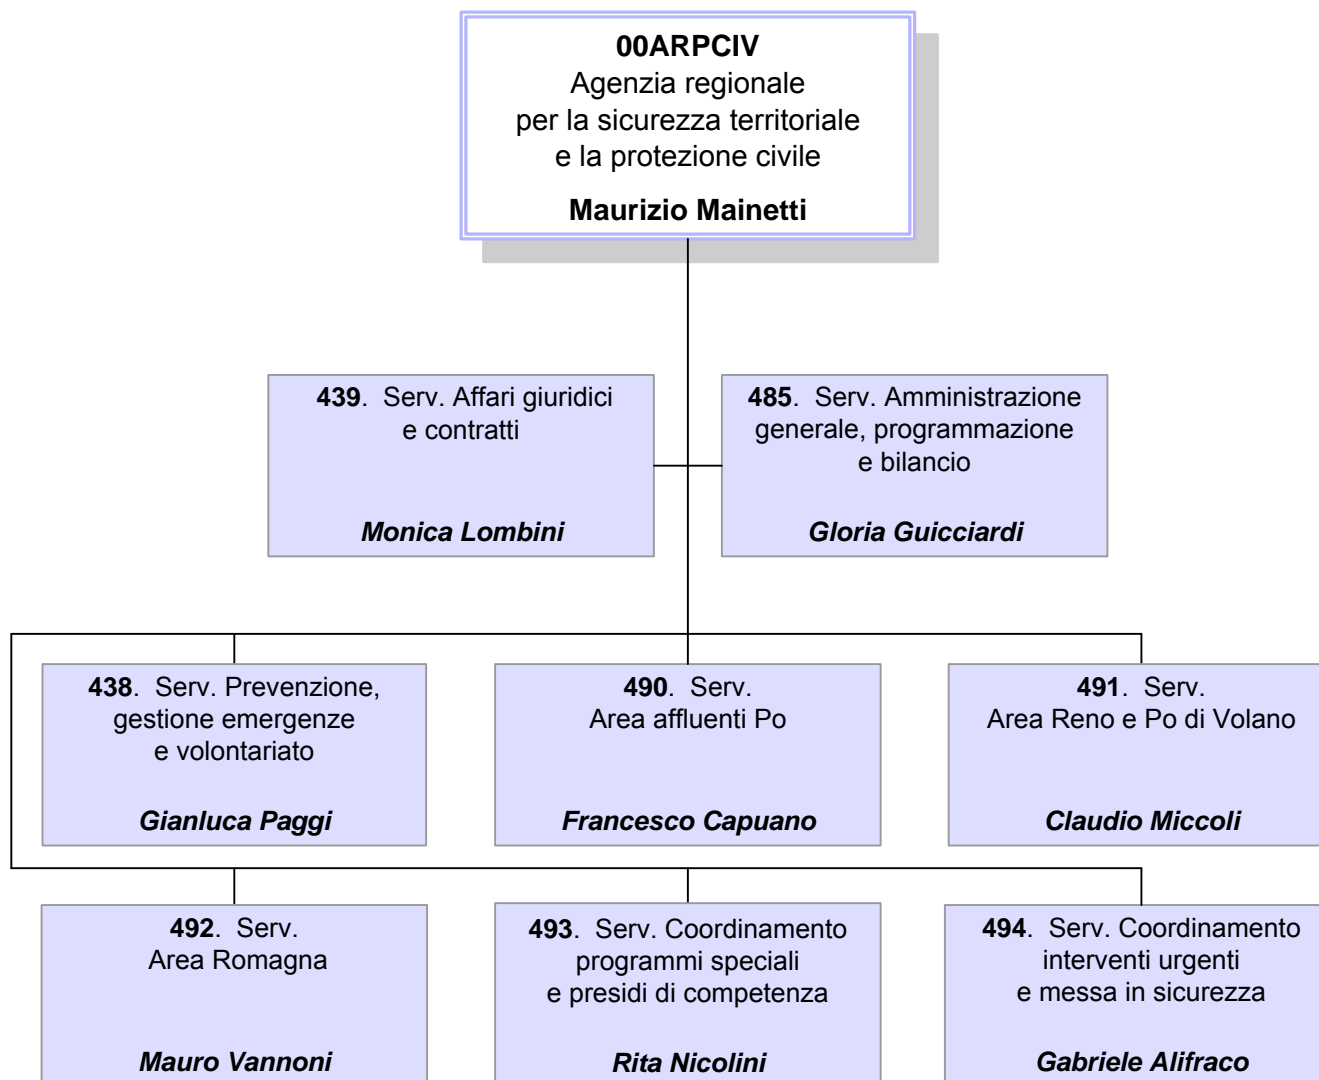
**00ARPCIV**
Agenzia regionale per la sicurezza territoriale e la protezione civile

**Maurizio Mainetti**

**439**. Serv. Affari giuridici e contratti

***Monica Lombini***

**485**. Serv. Amministrazione generale, programmazione e bilancio

***Gloria Guicciardi***

**438**. Serv. Prevenzione, gestione emergenze e volontariato

***Gianluca Paggi***

**490**. Serv. Area affluenti Po

***Francesco Capuano***

**491**. Serv. Area Reno e Po di Volano

***Claudio Miccoli***

**492**. Serv. Area Romagna

***Mauro Vannoni***

**493**. Serv. Coordinamento programmi speciali e presidi di competenza

***Rita Nicolini***

**494**. Serv. Coordinamento interventi urgenti e messa in sicurezza

***Gabriele Alifraco***